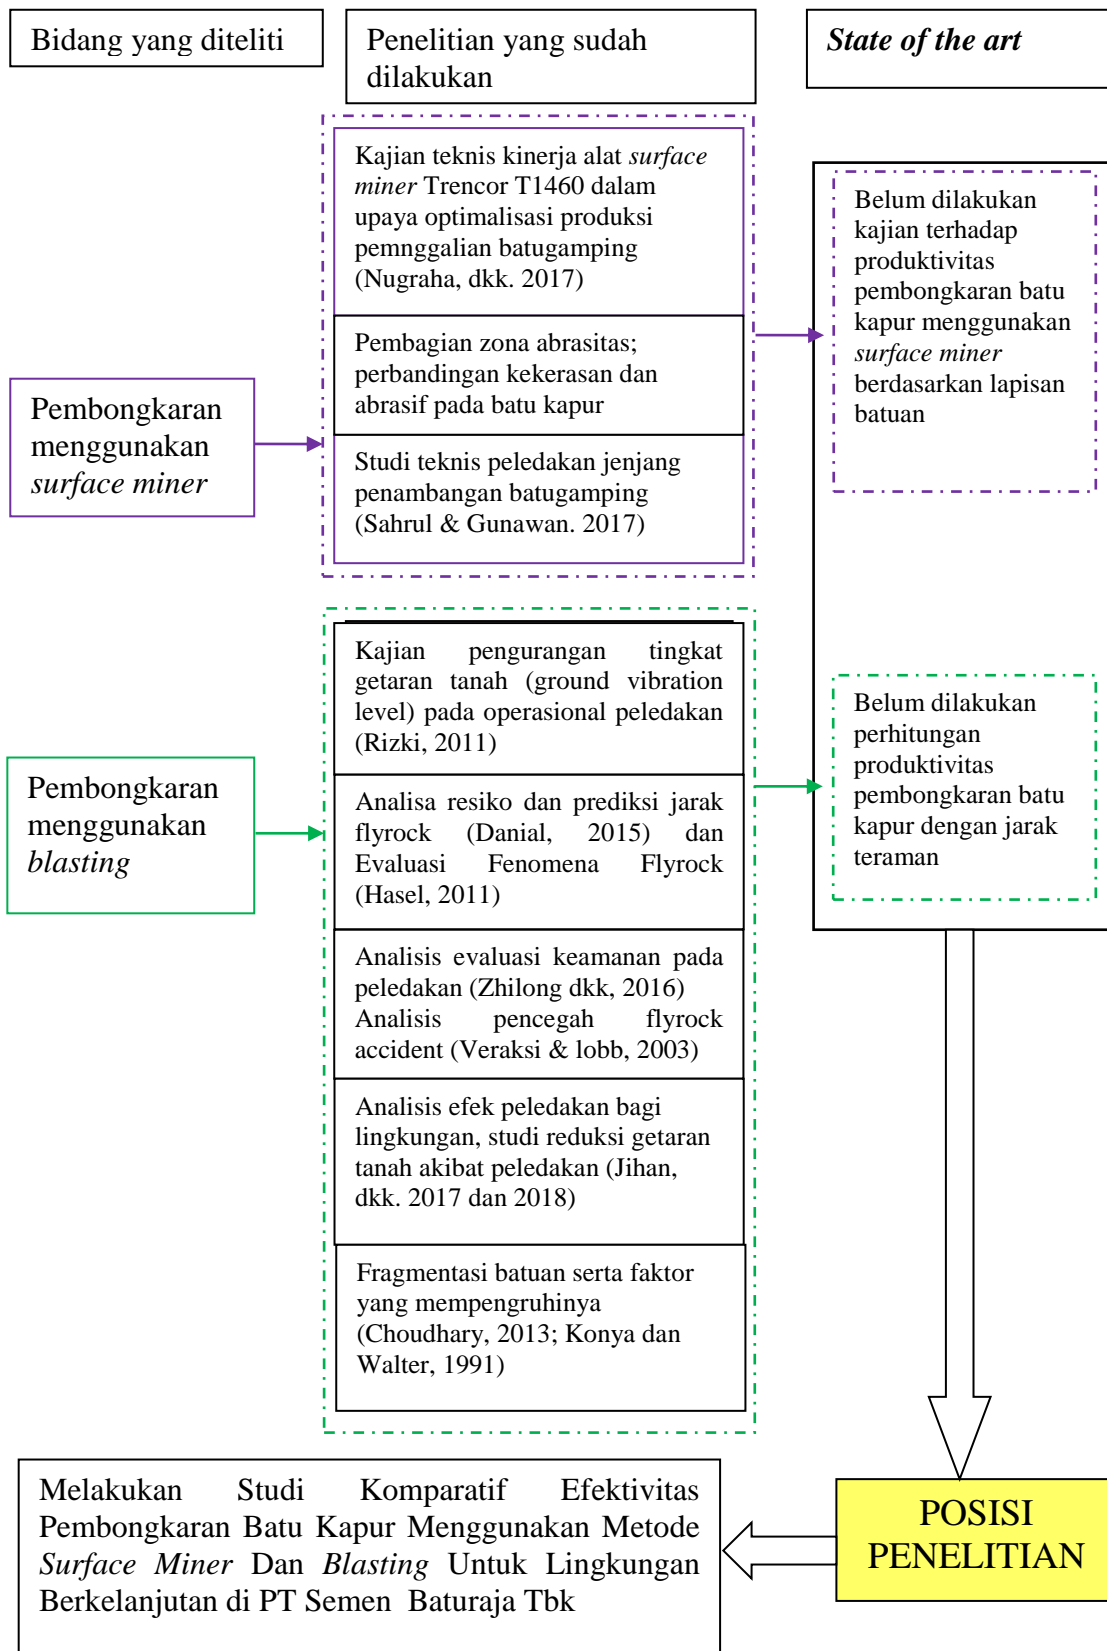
Bidang yang diteliti

Penelitian yang sudah dilakukan

State of the art

Kajian teknis kinerja alat surface miner Trencor T1460 dalam upaya optimalisasi produksi pemnggalian batugamping (Nugraha, dkk. 2017)

Pembagian zona abrasitas; perbandingan kekerasan dan abrasif pada batu kapur

Studi teknis peledakan jenjang penambangan batugamping (Sahrul & Gunawan. 2017)

Pembongkaran menggunakan surface miner

Belum dilakukan kajian terhadap produktivitas pembongkaran batu kapur menggunakan surface miner berdasarkan lapisan batuan

Kajian pengurangan tingkat getaran tanah (ground vibration level) pada operasional peledakan (Rizki, 2011)

Analisa resiko dan prediksi jarak flyrock (Danial, 2015) dan Evaluasi Fenomena Flyrock (Hasel, 2011)

Analisis evaluasi keamanan pada peledakan (Zhilong dkk, 2016) Analisis pencegah flyrock accident (Veraksi & lobb, 2003)

Analisis efek peledakan bagi lingkungan, studi reduksi getaran tanah akibat peledakan (Jihan, dkk. 2017 dan 2018)

Fragmentasi batuan serta faktor yang mempengruhinya (Choudhary, 2013; Konya dan Walter, 1991)

Pembongkaran menggunakan blasting

Belum dilakukan perhitungan produktivitas pembongkaran batu kapur dengan jarak teraman

Melakukan Studi Komparatif Efektivitas Pembongkaran Batu Kapur Menggunakan Metode Surface Miner Dan Blasting Untuk Lingkungan Berkelanjutan di PT Semen Baturaja Tbk

POSISI PENELITIAN